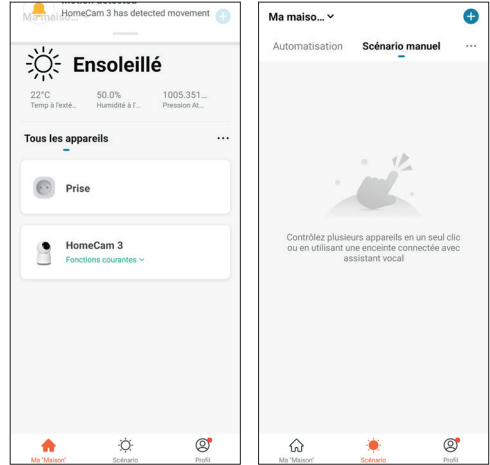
Ma maiso...
Motion detected
HomeCam 3 has detected movement

Ensoleillé

22°C
Temp à l'exté...

50.0%
Humidité à l'...

1005.351...
Pression At...

Tous les appareils

Prise

HomeCam 3
Fonctions courantes

Ma "Maison"
Scénario
Profil

Ma maiso...

Automatisation
Scénario manuel

Contrôlez plusieurs appareils en un seul clic ou en utilisant une enceinte connectée avec assistant vocal

Ma "Maison"
Scénario
Profil